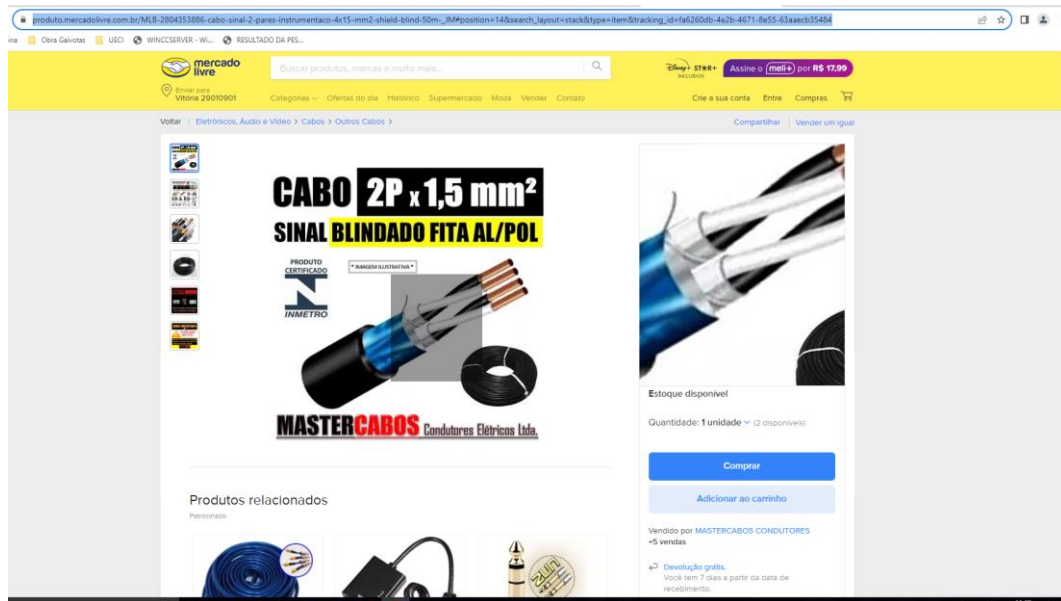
produto.mercadolivre.com.br/MLB-2804353886-cabo-sinal-2-pares-instrumentaco-4x15-mm2-shield-blind-50m-_JM#position=14&search_layout=stack&type=item&tracking_id=fa6260db-4e2b-4671-8e55-63aaecb35484

ina Obra Gaivotas UECI WINCCSERVER - Wi... RESULTADO DA PES...

mercado livre
Buscar produtos, marcas e muito mais...
Disney+ STAR+ INCLUÍDOS Assine o meli+ por R$ 17,99
Enviar para Vitória 29010901
Categorias Ofertas do dia Histórico Supermercado Moda Vender Contato
Crie a sua conta Entre Compras

Voltar | Eletrônicos, Áudio e Vídeo > Cabos > Outros Cabos >
Compartilhar | Vender um igual

CABO 2P x 1,5 mm²
SINAL BLINDADO FITA AL/POL
PRODUTO CERTIFICADO
INMETRO
* IMAGEM ILUSTRATIVA *
MASTERCABOS Condutores Elétricos Ltda.

Estoque disponível
Quantidade: 1 unidade (2 disponíveis)
Comprar
Adicionar ao carrinho
Vendido por MASTERCABOS CONDUTORES
+5 vendas
Devolução grátis.
Você tem 7 dias a partir da data de recebimento.

Produtos relacionados
Patrocinado